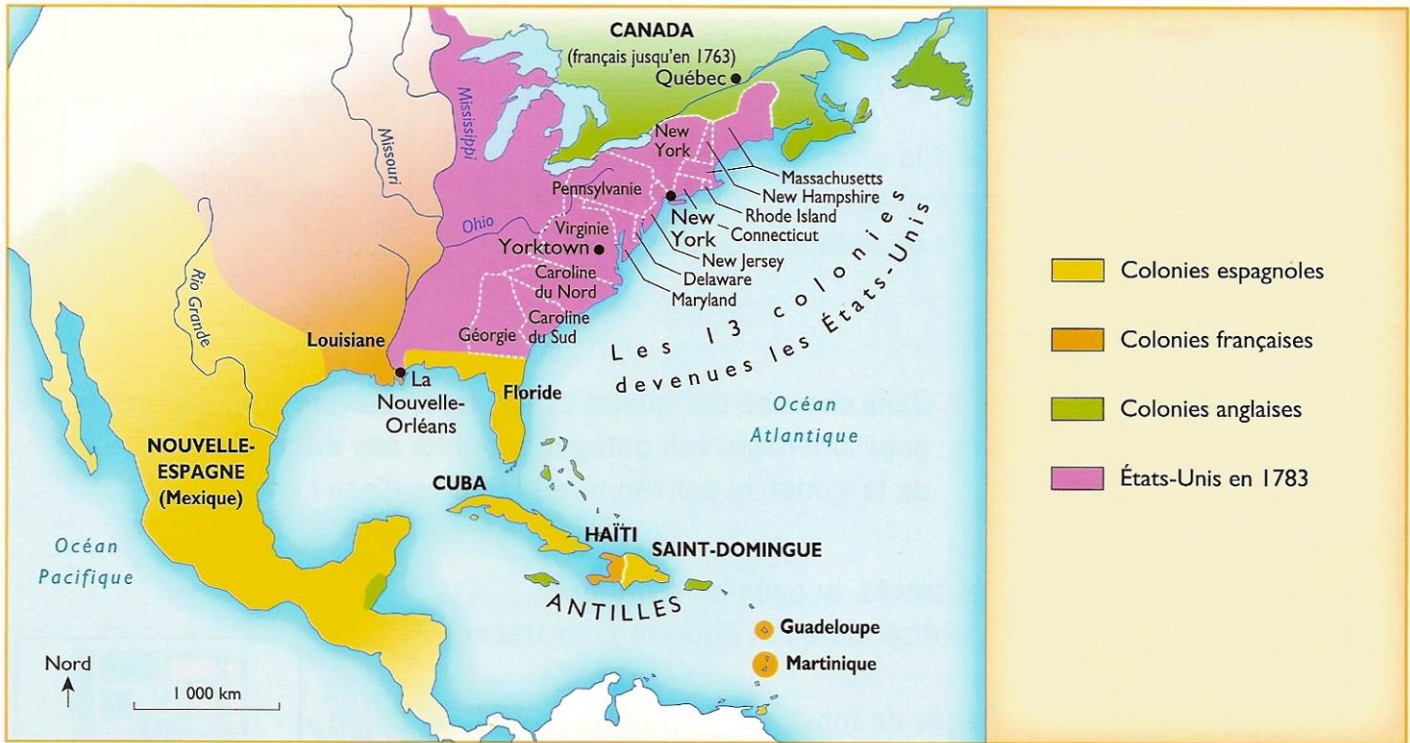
CANADA
(français jusqu'en 1763)
Québec

Mississippi
Missouri
Ohio
Rio Grande

New York
Massachusetts
New Hampshire
Rhode Island
Connecticut
Pennsylvanie
New York
Virginie
Yorktown
New Jersey
Delaware
Maryland
Caroline du Nord
Caroline du Sud
Géorgie

Les 13 colonies devenues les États-Unis

Louisiane
La Nouvelle-Orléans
Floride

Océan Atlantique

NOUVELLE-ESPAGNE (Mexique)

Océan Pacifique

CUBA
HAÏTI
SAINT-DOMINGUE
ANTILLES
Guadeloupe
Martinique

Nord
1 000 km

Colonies espagnoles
Colonies françaises
Colonies anglaises
États-Unis en 1783